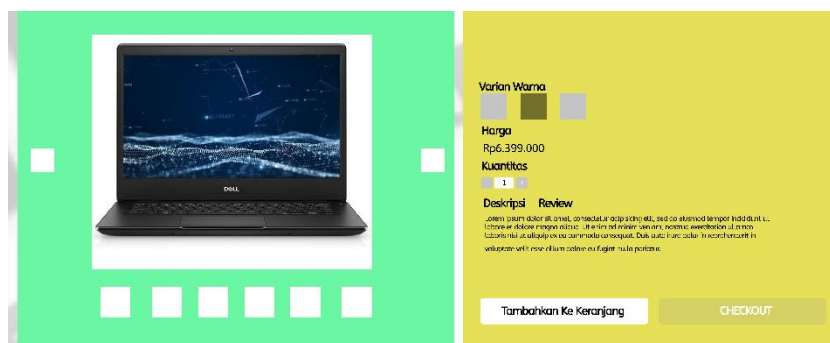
DELL

Varian Warna

Harga

Rp6.399.000

Kuantitas

1

Deskripsi Review

Lorem ipsum dolor sit amet, consectetur adipiscing elit, sed do eiusmod tempor incididunt ut labore et dolore magna aliqua. Ut enim ad minim veniam, quis nostrud exercitation ullamco laboris nisi ut aliquip ex ea commodo consequat. Duis aute irure dolor in reprehenderit in voluptate velit esse cillum dolore eu fugiat nulla pariatur.

Tambahkan Ke Keranjang

CHECKOUT